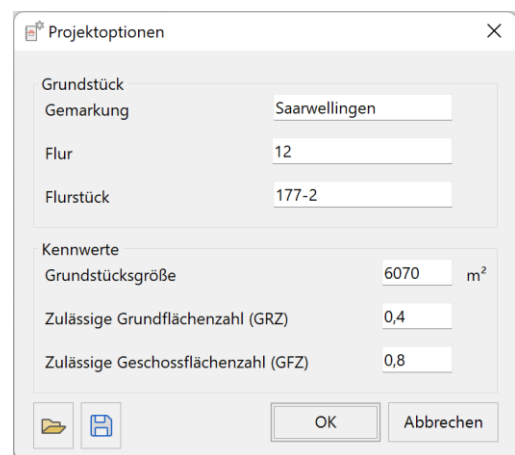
Projektoptionen ×

Grundstück
Gemarkung Saarwellingen
Flur 12
Flurstück 177-2

Kennwerte
Grundstücksgröße 6070 m²
Zulässige Grundflächenzahl (GRZ) 0,4
Zulässige Geschossflächenzahl (GFZ) 0,8

OK Abbrechen